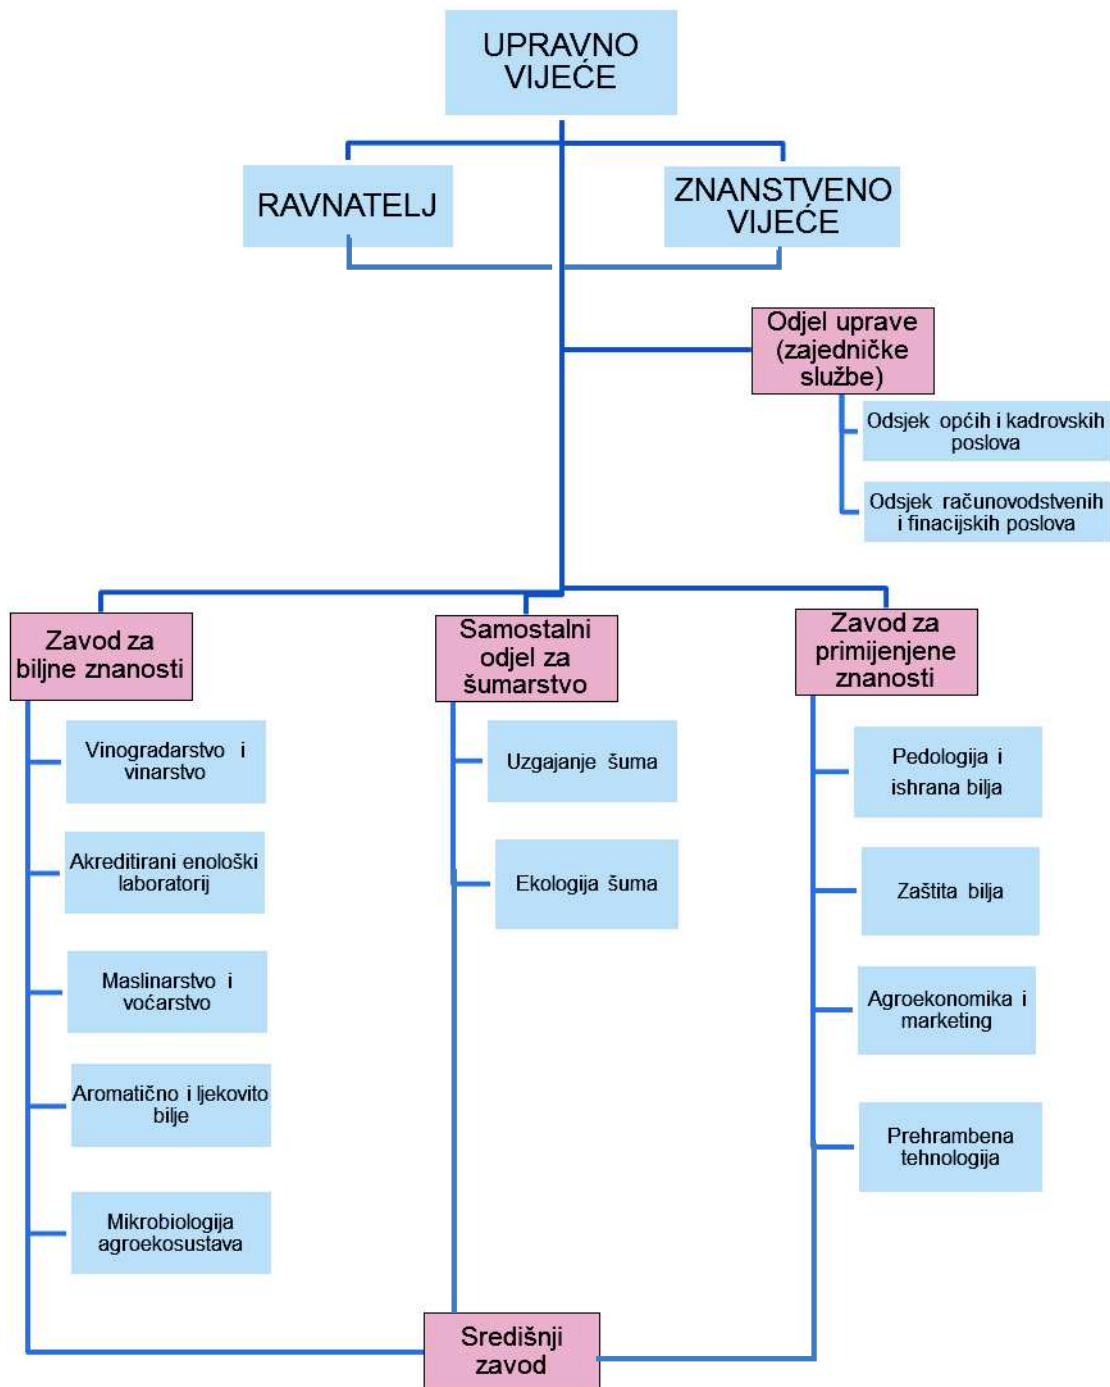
UPRAVNO VIJEĆE

RAVNATELJ

ZNANSTVENO VIJEĆE

Odjel uprave (zajedničke službe)

Odsjek općih i kadrovskih poslova

Odsjek računovodstvenih i finacijskih poslova

Zavod za biljne znanosti

Vinogradarstvo i vinarstvo

Akreditirani enološki laboratorij

Maslinarstvo i voćarstvo

Aromatično i ljekovito bilje

Mikrobiologija agroekosustava

Samostalni odjel za šumarstvo

Uzgajanje šuma

Ekologija šuma

Zavod za primijenjene znanosti

Pedologija i ishrana bilja

Zaštita bilja

Agroekonomika i marketing

Prehrambena tehnologija

Središnji zavod